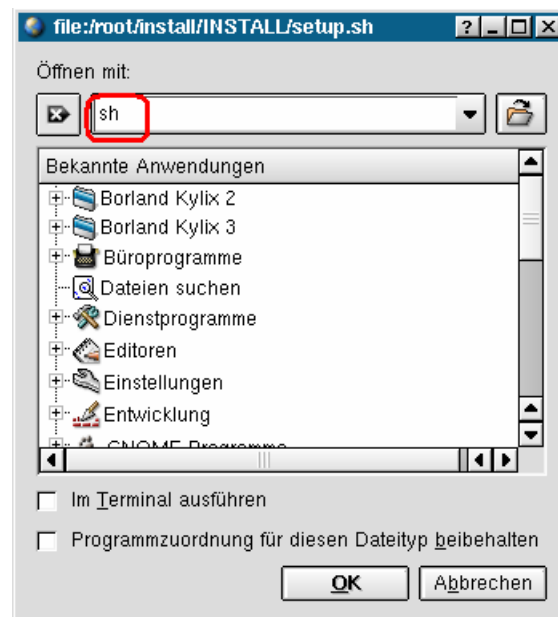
file:/root/install/INSTALL/setup.sh

?

Öffnen mit:

sh

Bekannte Anwendungen

Borland Kylix 2
Borland Kylix 3
Büroprogramme
Dateien suchen
Dienstprogramme
Editoren
Einstellungen
Entwicklung
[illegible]

Im Terminal ausführen

Programmzuordnung für diesen Dateityp beibehalten

OK

Abbrechen